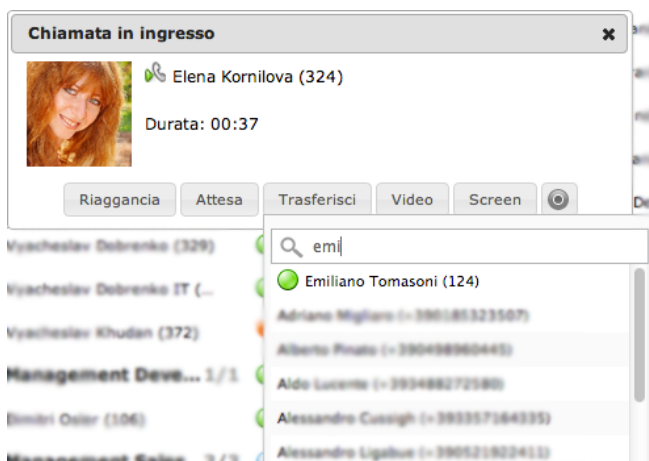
Chiamata in ingresso

Elena Kornilova (324)

Durata: 00:37

Riaggancia Attesa Trasferisci Video Screen

emi

Emiliano Tomasoni (124)

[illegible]

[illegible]

Aldo Lucente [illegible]

Alessandro Cussigh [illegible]

Alessandro Ligabue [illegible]

Vyacheslav Dobrenko (329)

Vyacheslav Dobrenko IT (...

Vyacheslav Khudan (372)

Management Deve... 1/1

Dimitri Osler (106)

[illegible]